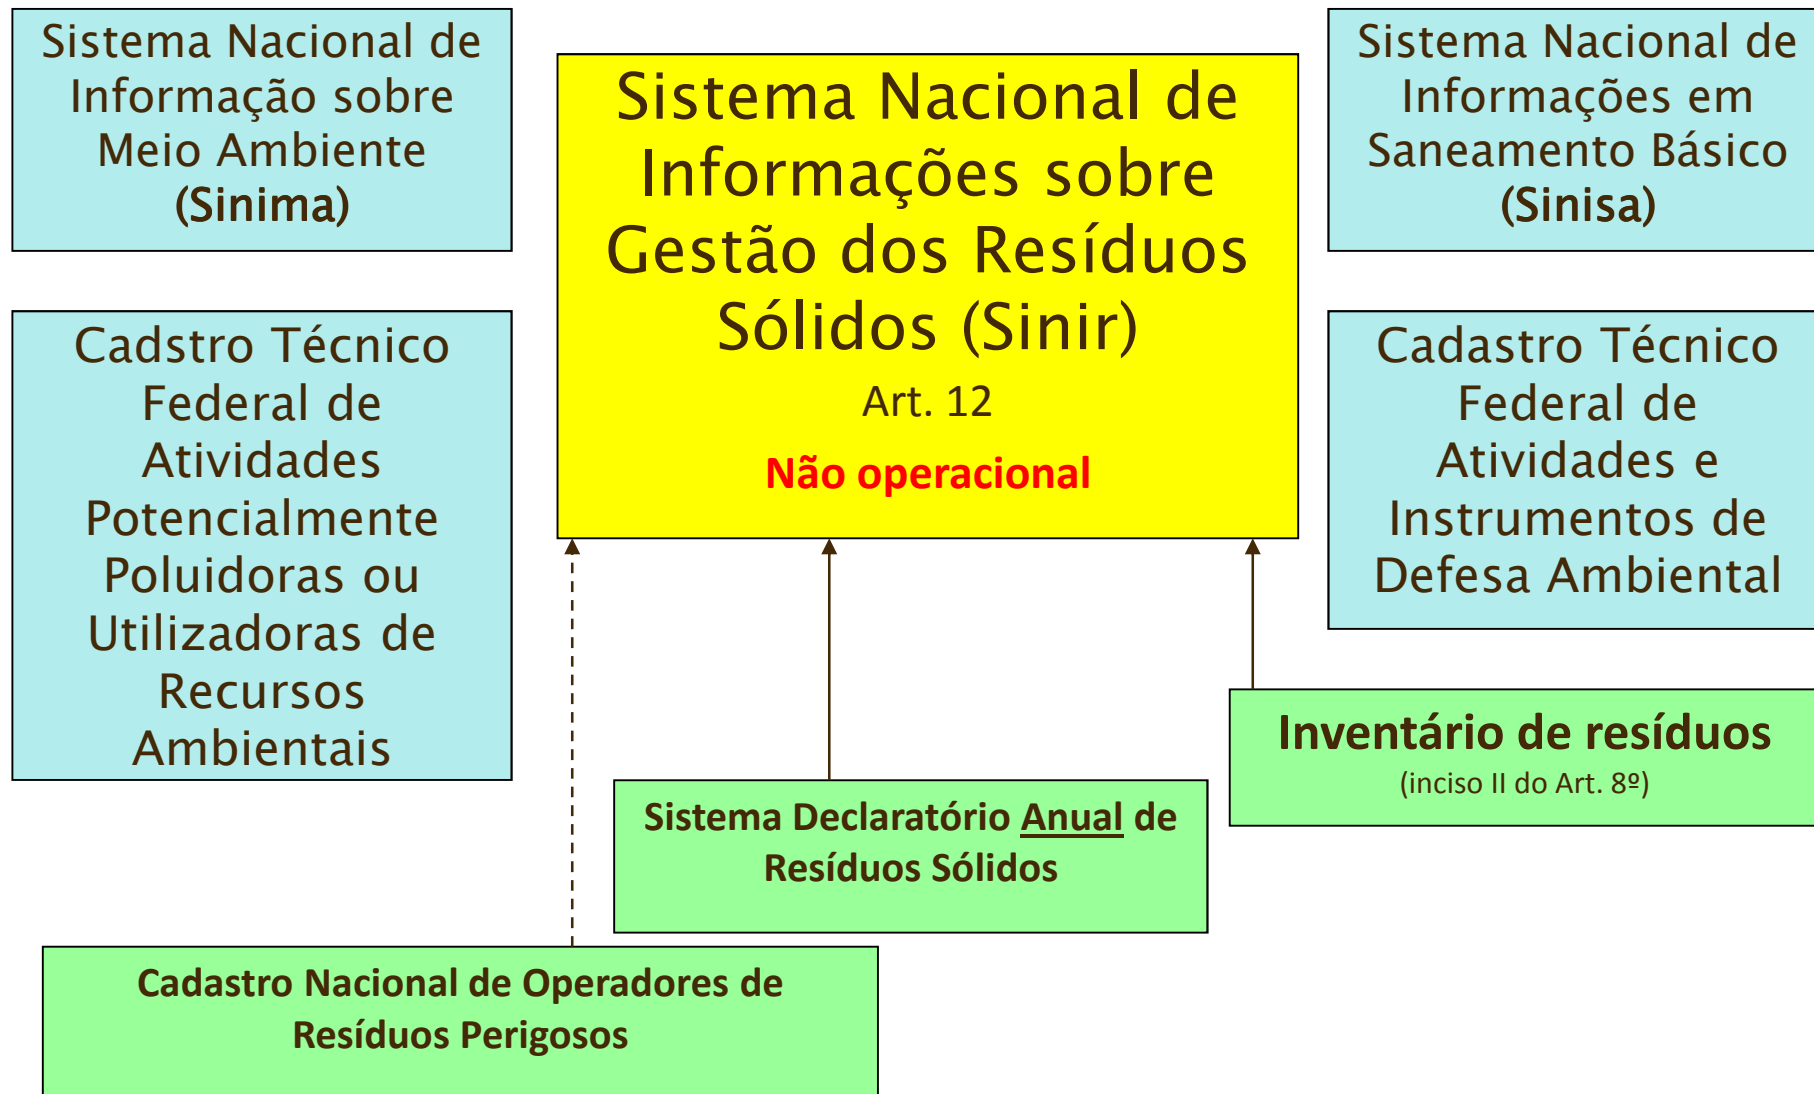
Sistema Nacional de Informação sobre Meio Ambiente (Sinima)

Sistema Nacional de Informações sobre Gestão dos Resíduos Sólidos (Sinir)

Art. 12

Não operacional

Sistema Nacional de Informações em Saneamento Básico (Sinisa)

Cadstro Técnico Federal de Atividades Potencialmente Poluidoras ou Utilizadoras de Recursos Ambientais

Cadastro Técnico Federal de Atividades e Instrumentos de Defesa Ambiental

Inventário de resíduos
(inciso II do Art. 8º)

Sistema Declaratório Anual de Resíduos Sólidos

Cadastro Nacional de Operadores de Resíduos Perigosos